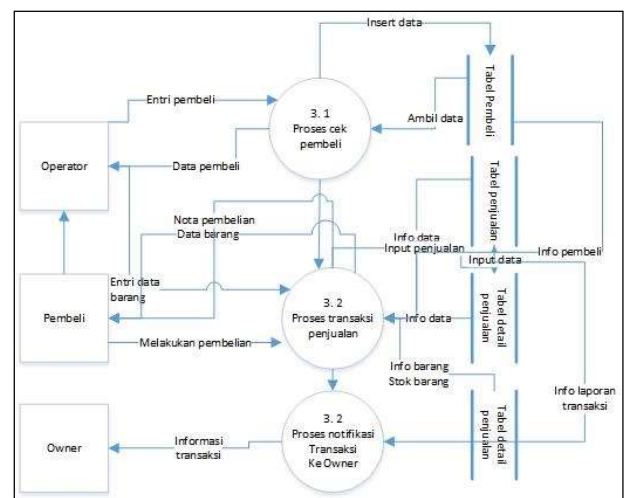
Insert data
Tabel Pembeli
Entri pembeli
3. 1
Proses cek pembeli
Ambil data
Operator
Data pembeli
Tabel penjualan
Nota pembelian
Data barang
Info data
Input penjualan
Info pembeli
Input data
Entri data barang
3. 2
Proses transaksi penjualan
Tabel detail penjualan
Info data
Pembeli
Melakukan pembelian
Info barang
Stok barang
Info laporan transaksi
3. 2
Proses notifikasi Transaksi Ke Owner
Owner
Informasi transaksi
Tabel detail penjualan